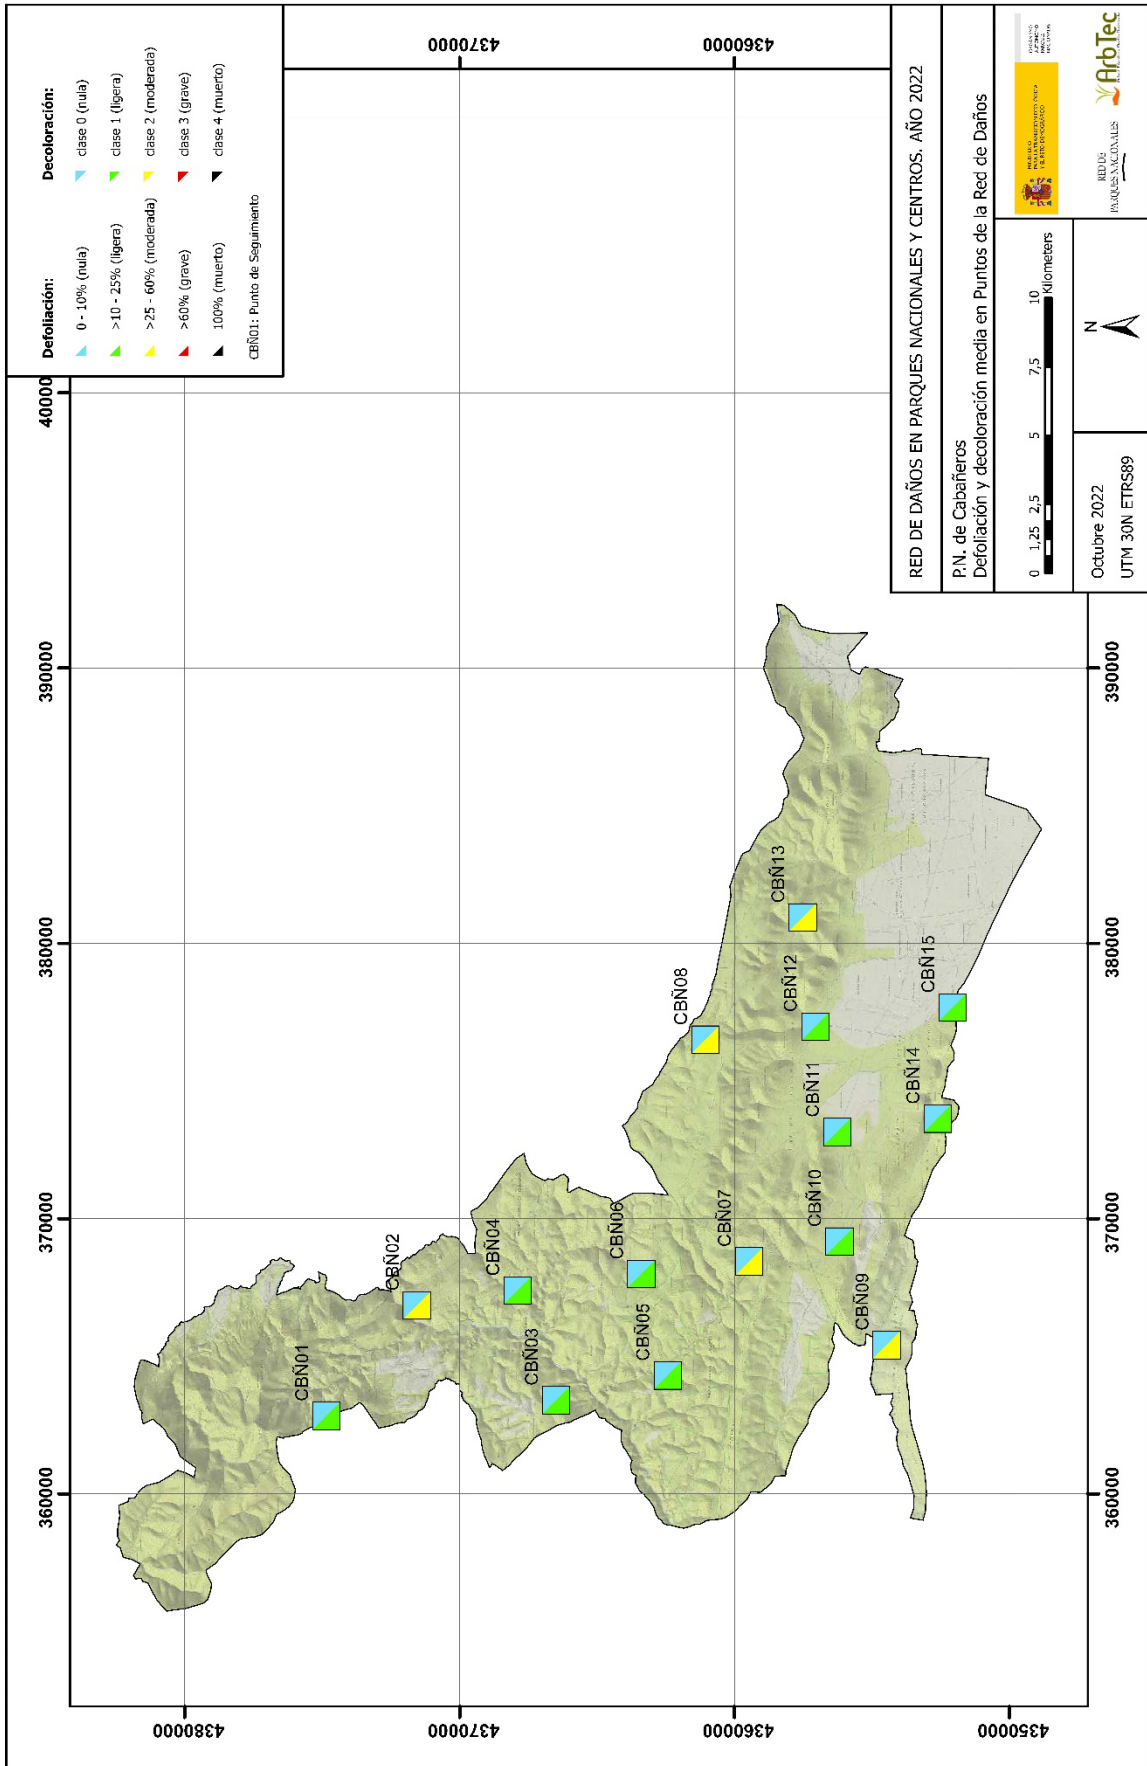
RED DE DAÑOS EN PARQUES NACIONALES Y CENTROS. AÑO 2022

P.N. de Cabañeros
Defoliación y decoloración media en Puntos de la Red de Daños

0 1,25 2,5 5 7,5 10 Kilometers

N

Octubre 2022
UTM 30N ETRS89

RED DE PARQUES NACIONALES

ArboTec

Defoliación:
0 - 10% (nula)
>10 - 25% (ligera)
>25 - 60% (moderada)
>60% (grave)
100% (muerto)
CBÑ01: Punto de Seguimiento

Decoloración:
clase 0 (nula)
clase 1 (ligera)
clase 2 (moderada)
clase 3 (grave)
clase 4 (muerto)

4370000
4360000
4380000
4370000
4360000
4350000

360000
370000
380000
390000
400000
360000
370000
380000
390000

CBÑ01
CBÑ02
CBÑ03
CBÑ04
CBÑ05
CBÑ06
CBÑ07
CBÑ08
CBÑ09
CBÑ10
CBÑ11
CBÑ12
CBÑ13
CBÑ14
CBÑ15